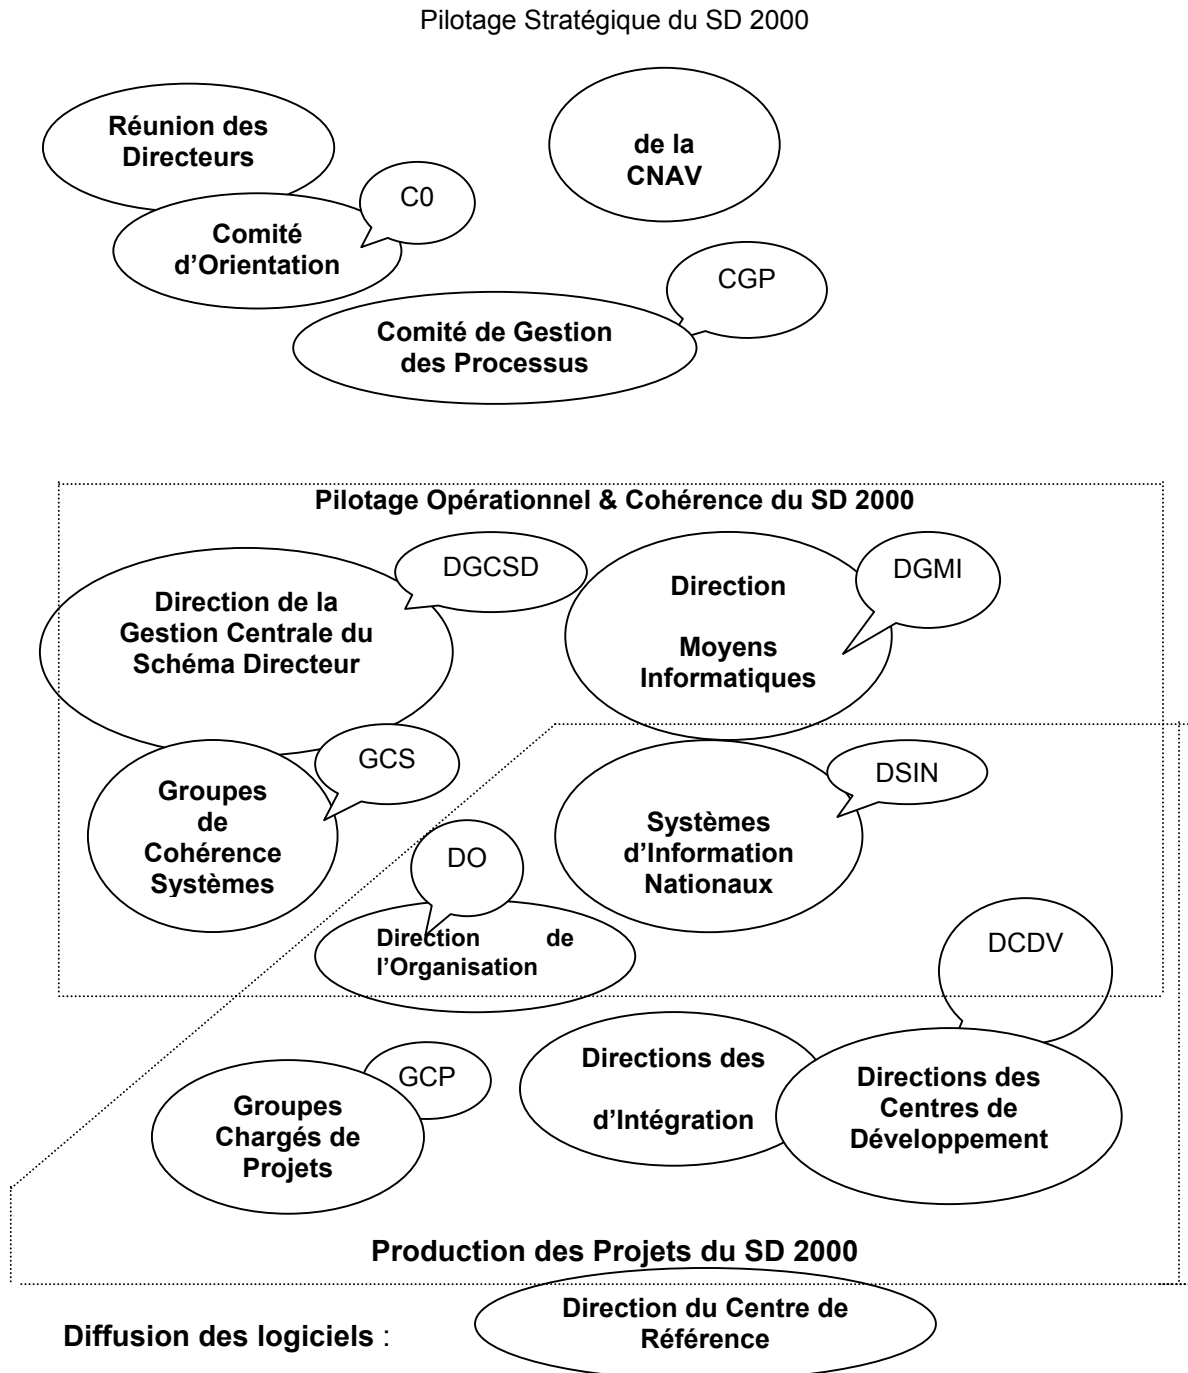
Pilotage Stratégique du SD 2000

Réunion des Directeurs

de la CNAV

C0

Comité d'Orientation

CGP

Comité de Gestion des Processus

Pilotage Opérationnel & Cohérence du SD 2000

DGCSD

Direction de la Gestion Centrale du Schéma Directeur

Direction Moyens Informatiques

DGMI

GCS

Groupes de Cohérence Systèmes

DSIN

Systèmes d'Information Nationaux

DO

Direction de l'Organisation

DCDV

GCP

Groupes Chargés de Projets

Directions des d'Intégration

Directions des Centres de Développement

Production des Projets du SD 2000

Diffusion des logiciels :

Direction du Centre de Référence